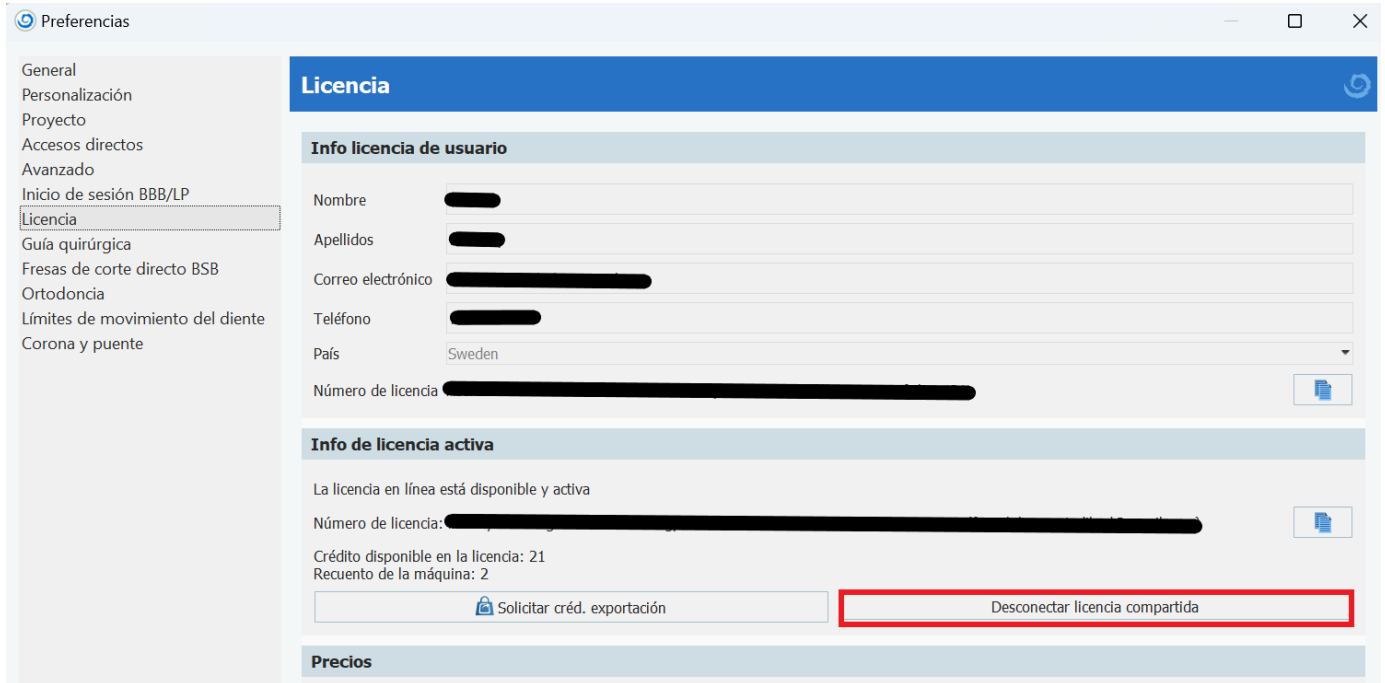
Preferencias

General
Personalización
Proyecto
Accesos directos
Avanzado
Inicio de sesión BBB/LP
Licencia
Guía quirúrgica
Fresas de corte directo BSB
Ortodoncia
Límites de movimiento del diente
Corona y puente

Licencia

Info licencia de usuario

Nombre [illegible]
Apellidos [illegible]
Correo electrónico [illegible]
Teléfono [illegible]
País Sweden
Número de licencia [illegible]

Info de licencia activa

La licencia en línea está disponible y activa
Número de licencia: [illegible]
Crédito disponible en la licencia: 21
Recuento de la máquina: 2

Solicitar créd. exportación
Desconectar licencia compartida

Precios